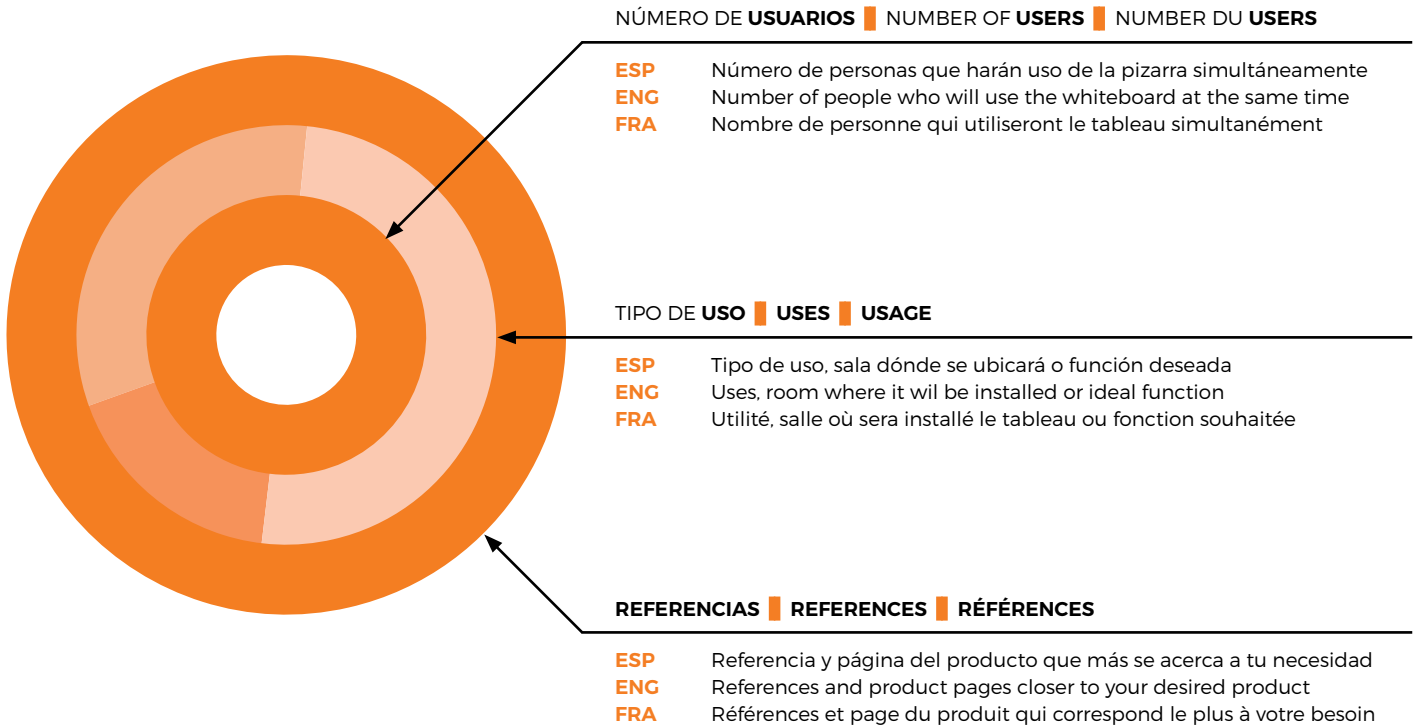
NÚMERO DE **USUARIOS** ▌ NUMBER OF **USERS** ▌ NUMBER DU **USERS**

ESP Número de personas que harán uso de la pizarra simultáneamente
ENG Number of people who will use the whiteboard at the same time
FRA Nombre de personne qui utiliseront le tableau simultanément

TIPO DE **USO** ▌ **USES** ▌ **USAGE**

ESP Tipo de uso, sala dónde se ubicará o función deseada
ENG Uses, room where it wil be installed or ideal function
FRA Utilité, salle où sera installé le tableau ou fonction souhaitée

**REFERENCIAS** ▌ **REFERENCES** ▌ **RÉFÉRENCES**

ESP Referencia y página del producto que más se acerca a tu necesidad
ENG References and product pages closer to your desired product
FRA Références et page du produit qui correspond le plus à votre besoin